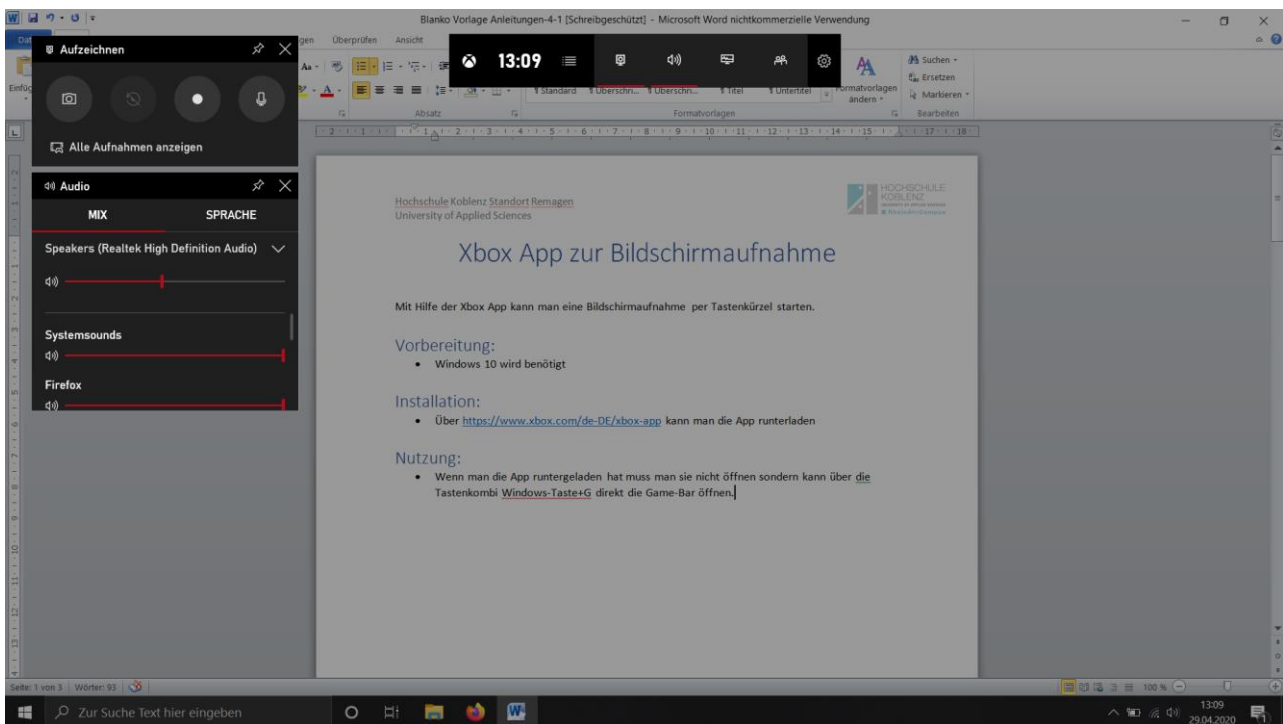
Blanko Vorlage Anleitungen-4-1 [Schreibgeschützt] - Microsoft Word nichtkommerzielle Verwendung

Aufzeichnen

Alle Aufnahmen anzeigen

Audio

MIX SPRACHE

Speakers (Realtek High Definition Audio)

Systemsounds

Firefox

13:09

gen Überprüfen Ansicht

¶ Standard ¶ Überschri... ¶ Überschri... ¶ Titel ¶ Untertitel

Formatvorlagen ändern

Suchen
Ersetzen
Markieren

Absatz Formatvorlagen Bearbeiten

Hochschule Koblenz Standort Remagen
University of Applied Sciences

HOCHSCHULE KOBLENZ

Xbox App zur Bildschirmaufnahme

Mit Hilfe der Xbox App kann man eine Bildschirmaufnahme per Tastenkürzel starten.

Vorbereitung:

• Windows 10 wird benötigt

Installation:

• Über https://www.xbox.com/de-DE/xbox-app kann man die App runterladen

Nutzung:

• Wenn man die App runtergeladen hat muss man sie nicht öffnen sondern kann über die Tastenkombi Windows-Taste+G direkt die Game-Bar öffnen.

Seite: 1 von 3 Wörter: 93

100 %

Zur Suche Text hier eingeben

13:09
29.04.2020